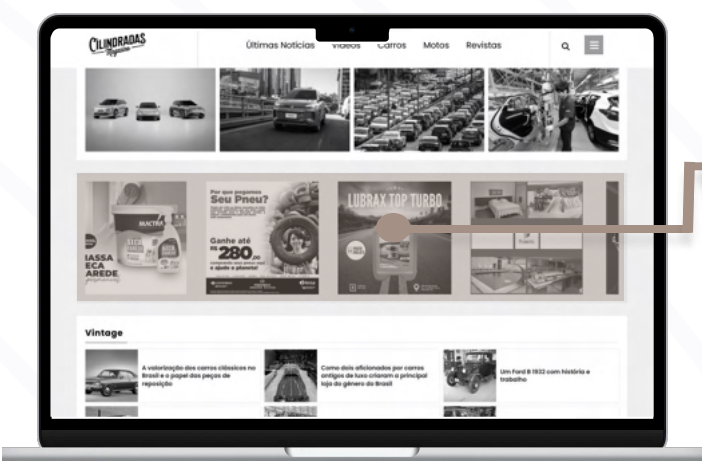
CILINDRADAS Magazine

Últimas Notícias Vídeos Carros Motos Revistas

MACTRA

MASSA SECA PAREDE

Por que pagamos Seu Pneu?

Ganhe até R$ 280,00

LUBRAX TOP TURBO

Vintage

A valorização dos carros clássicos no Brasil e o papel das peças de reposição

Como dois aficionados por carros antigos de luxo criaram a principal loja do gênero do Brasil

Um Ford B 1932 com história e trabalho